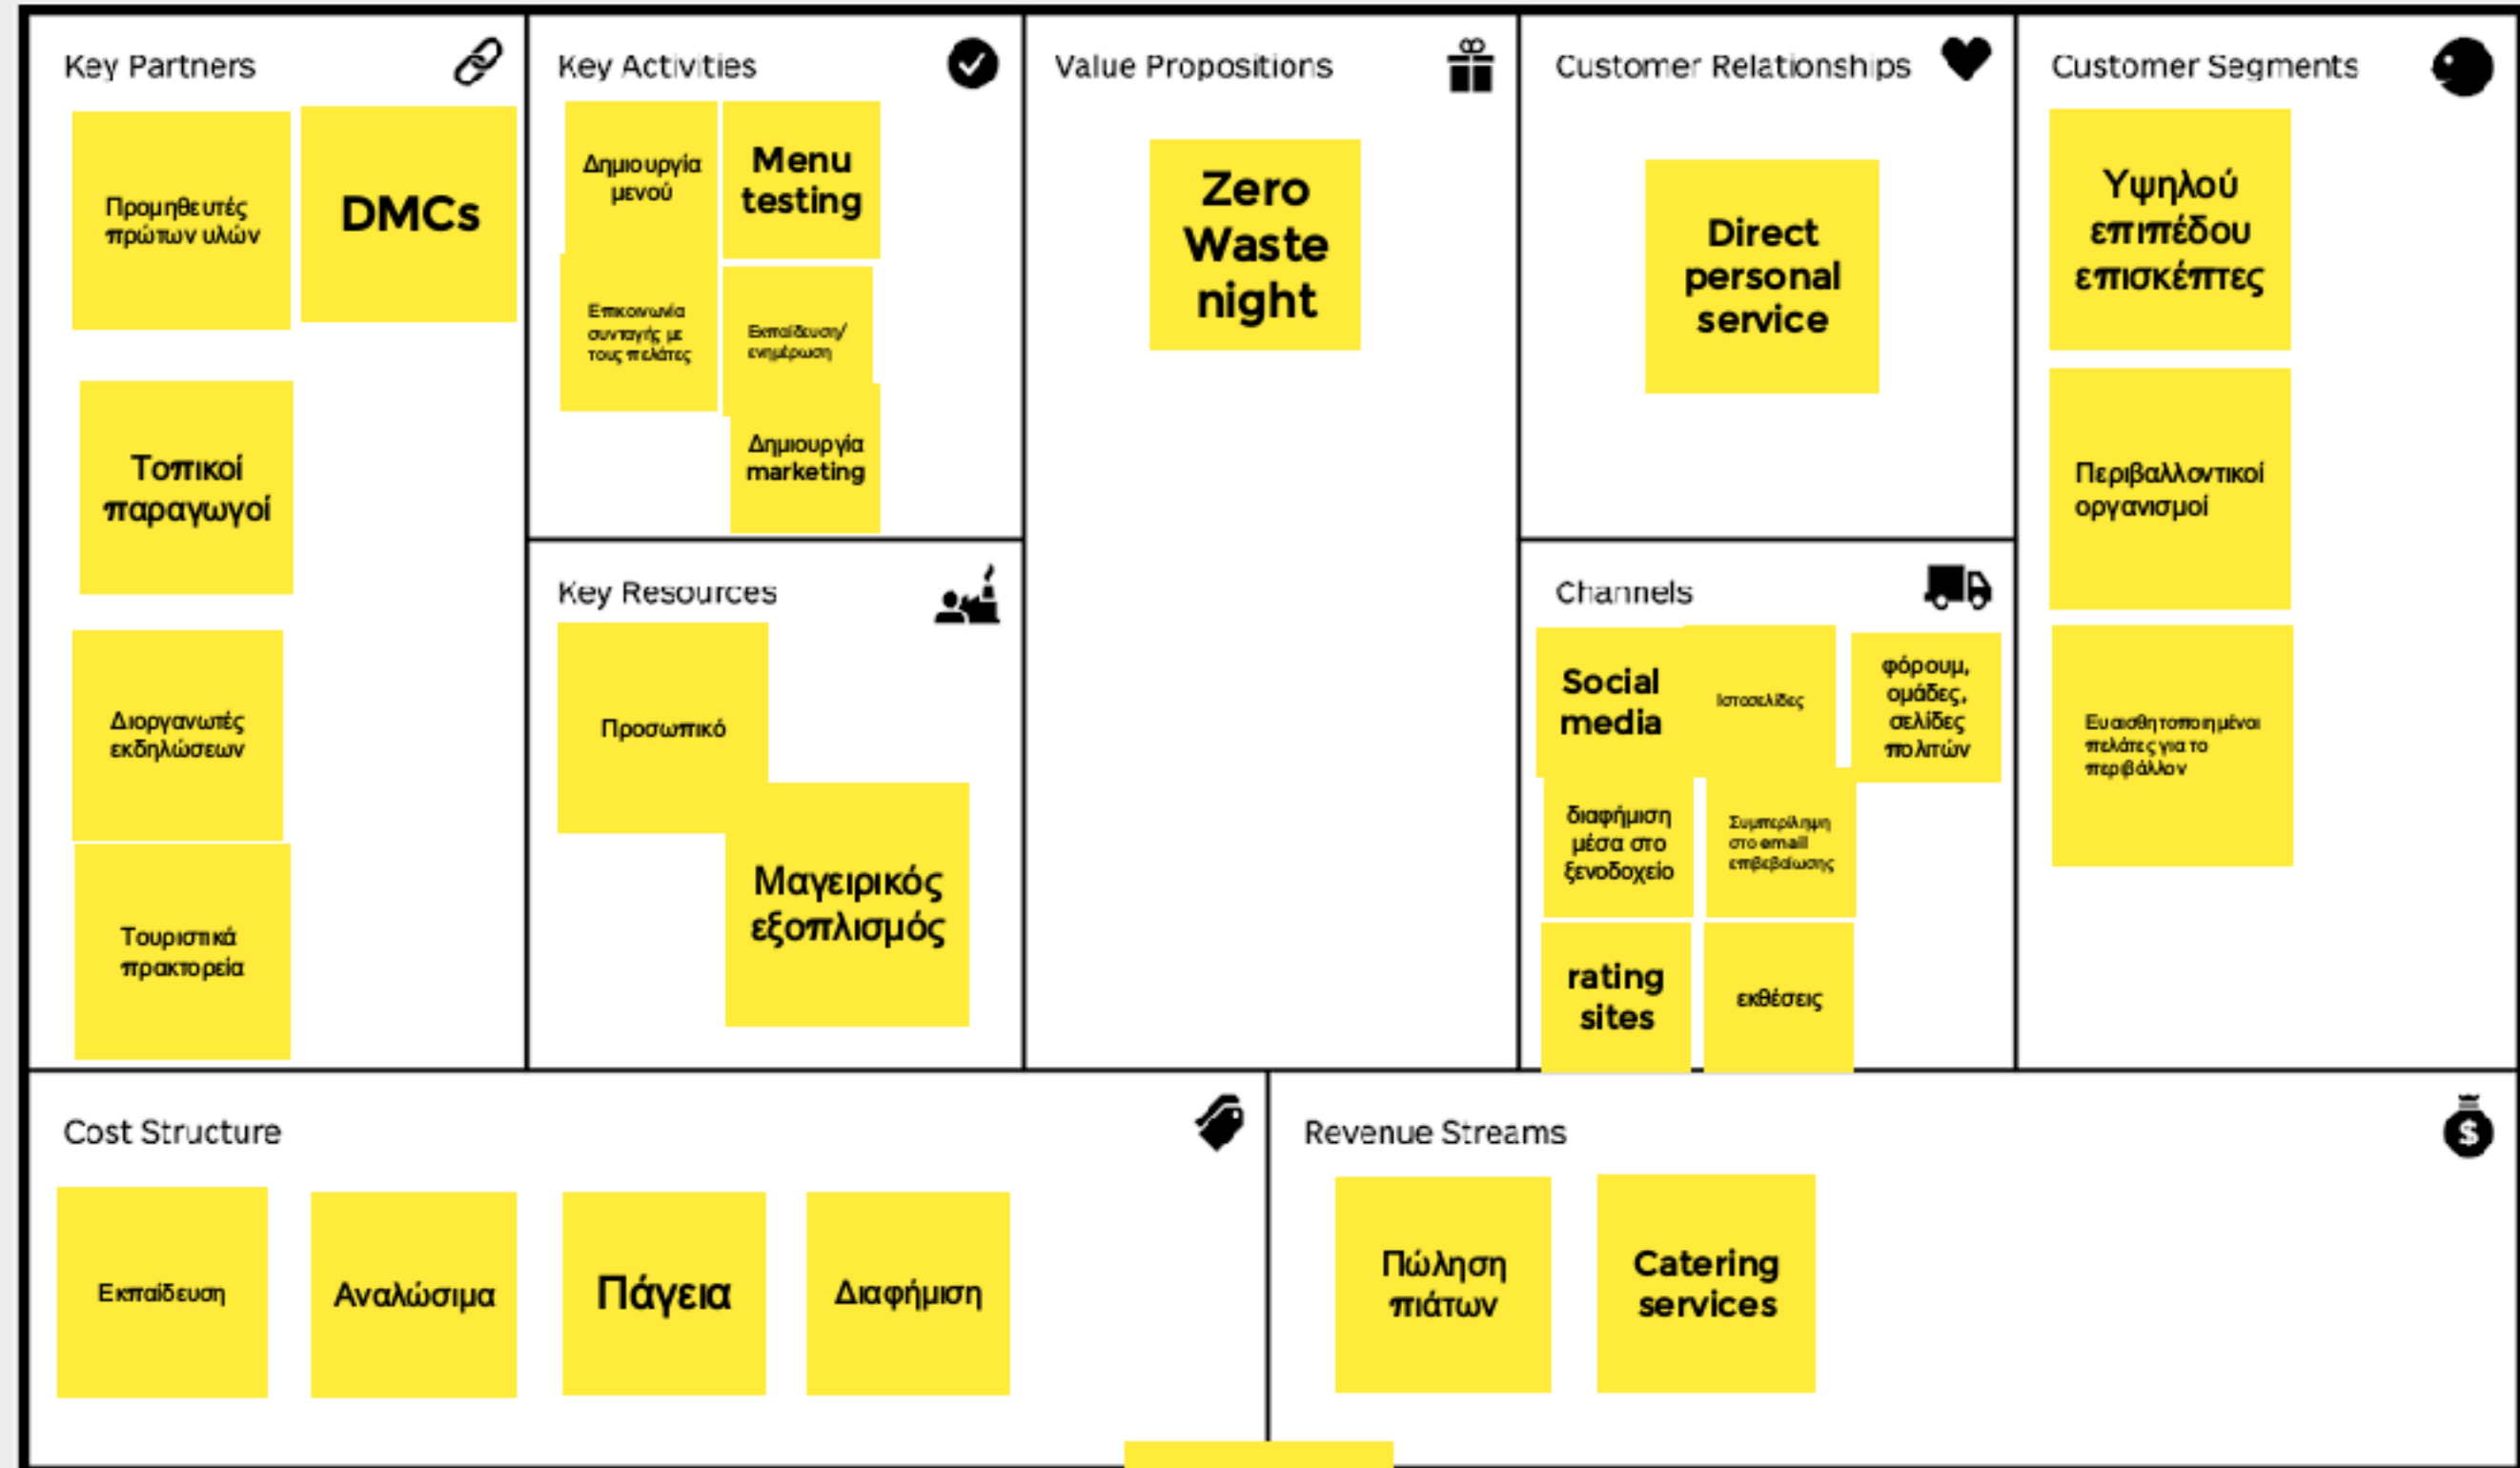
Key Partners

Προμηθευτές πρώτων υλών

DMCs

Τοπικοί παραγωγοί

Διοργανωτές εκδηλώσεων

Τουριστικά πρακτορεία

Key Activities

Δημιουργία μενού

Menu testing

Επικοινωνία συνταγής με τους πελάτες

Εκπαίδευση/ ενημέρωση

Δημιουργία marketing

Key Resources

Προσωπικό

Μαγειρικός εξοπλισμός

Value Propositions

Zero Waste night

Customer Relationships

Direct personal service

Channels

Social media

Ιστοσελίδες

φόρουμ, ομάδες, σελίδες πολιτών

διαφήμιση μέσα στο ξενοδοχείο

Συμπερίληψη στο email επιβεβαίωσης

rating sites

εκθέσεις

Customer Segments

Υψηλού επιπέδου επισκέπτες

Περιβαλλοντικοί οργανισμοί

Ευαισθητοποιημένοι πελάτες για το περιβάλλον

Cost Structure

Εκπαίδευση

Αναλώσιμα

Πάγεια

Διαφήμιση

Revenue Streams

Πώληση πιάτων

Catering services